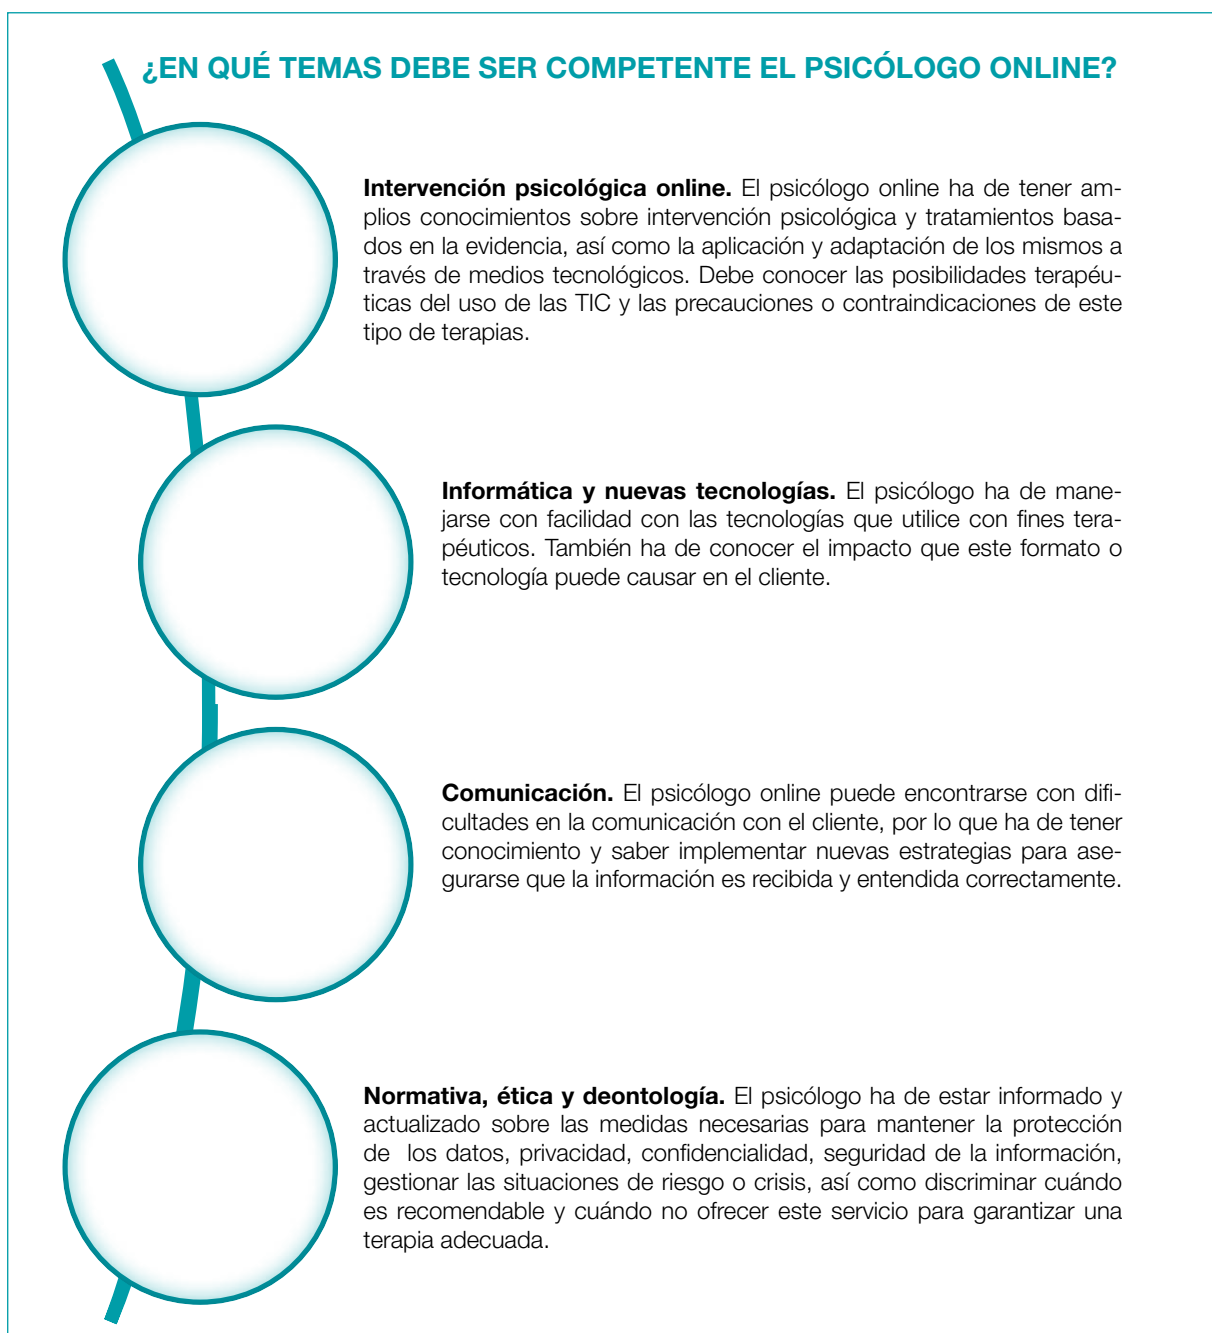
¿EN QUÉ TEMAS DEBE SER COMPETENTE EL PSICÓLOGO ONLINE?

**Intervención psicológica online.** El psicólogo online ha de tener amplios conocimientos sobre intervención psicológica y tratamientos basados en la evidencia, así como la aplicación y adaptación de los mismos a través de medios tecnológicos. Debe conocer las posibilidades terapéuticas del uso de las TIC y las precauciones o contraindicaciones de este tipo de terapias.

**Informática y nuevas tecnologías.** El psicólogo ha de manejarse con facilidad con las tecnologías que utilice con fines terapéuticos. También ha de conocer el impacto que este formato o tecnología puede causar en el cliente.

**Comunicación.** El psicólogo online puede encontrarse con dificultades en la comunicación con el cliente, por lo que ha de tener conocimiento y saber implementar nuevas estrategias para asegurarse que la información es recibida y entendida correctamente.

**Normativa, ética y deontología.** El psicólogo ha de estar informado y actualizado sobre las medidas necesarias para mantener la protección de los datos, privacidad, confidencialidad, seguridad de la información, gestionar las situaciones de riesgo o crisis, así como discriminar cuándo es recomendable y cuándo no ofrecer este servicio para garantizar una terapia adecuada.